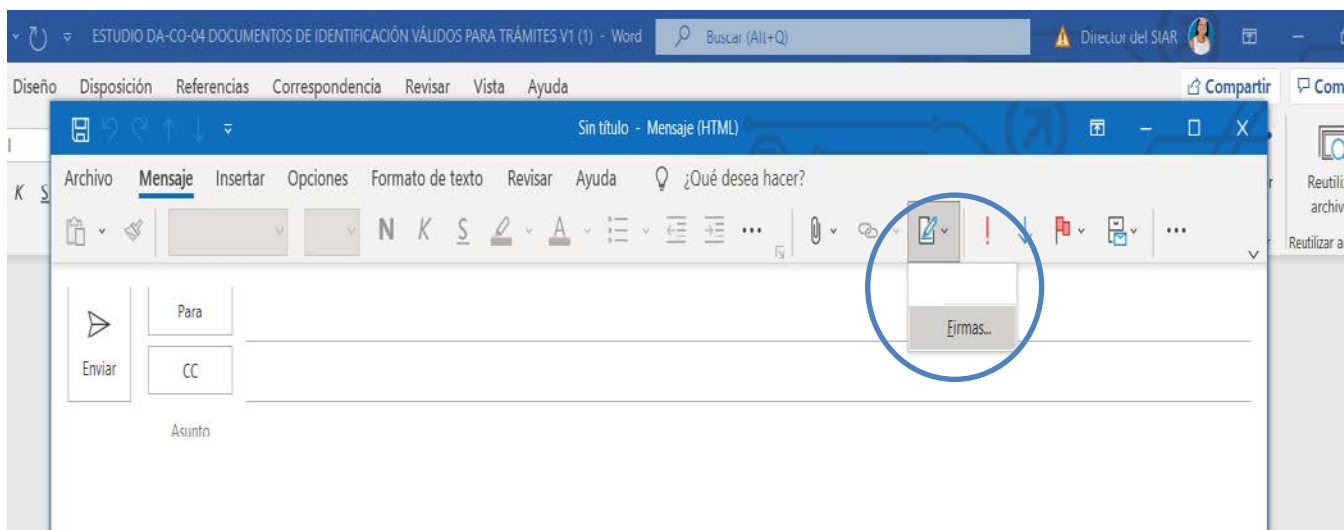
ESTUDIO DA-CO-04 DOCUMENTOS DE IDENTIFICACIÓN VÁLIDOS PARA TRÁMITES V1 (1) - Word

Buscar (Alt+Q)

Director del SIAR

Diseño Disposición Referencias Correspondencia Revisar Vista Ayuda

Compartir

Com

Sin título - Mensaje (HTML)

Archivo Mensaje Insertar Opciones Formato de texto Revisar Ayuda ¿Qué desea hacer?

N K S

Reutili archiv

Reutilizar a

Para

Enviar

CC

Asunto

Firmas...